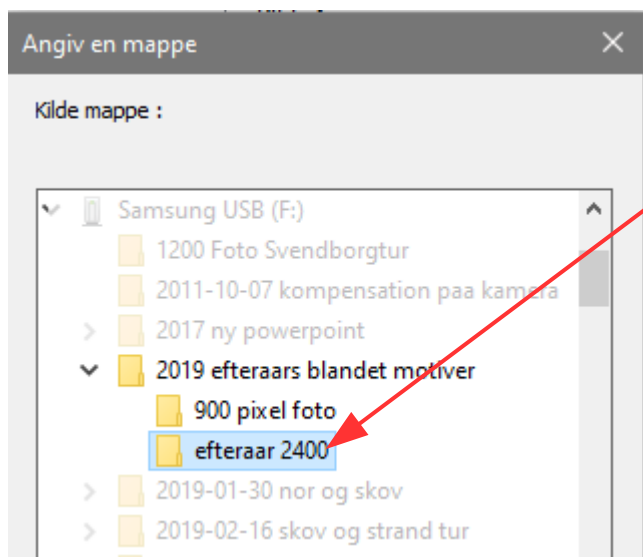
Angiv en mappe

Kilde mappe :

Samsung USB (F:)
1200 Foto Svendborgtur
2011-10-07 kompensation paa kamera
2017 ny powerpoint
2019 efteraars blandet motiver
900 pixel foto
efteraar 2400
2019-01-30 nor og skov
2019-02-16 skov og strand tur